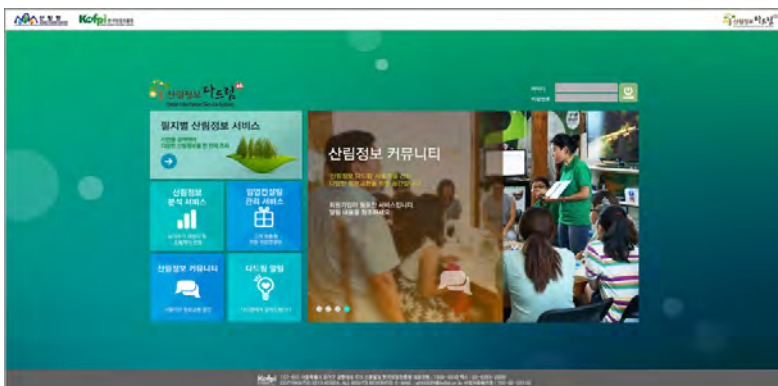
Kofpi

산림정보 다드림

산림정보 다드림

필지별 산림정보 서비스

산림정보 분석 서비스

임업컨설팅 관리 서비스

산림정보 커뮤니티

다드림 알림

산림정보 커뮤니티

회원가입이 필요한 서비스입니다.

아이디

비밀번호

Kofpi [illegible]